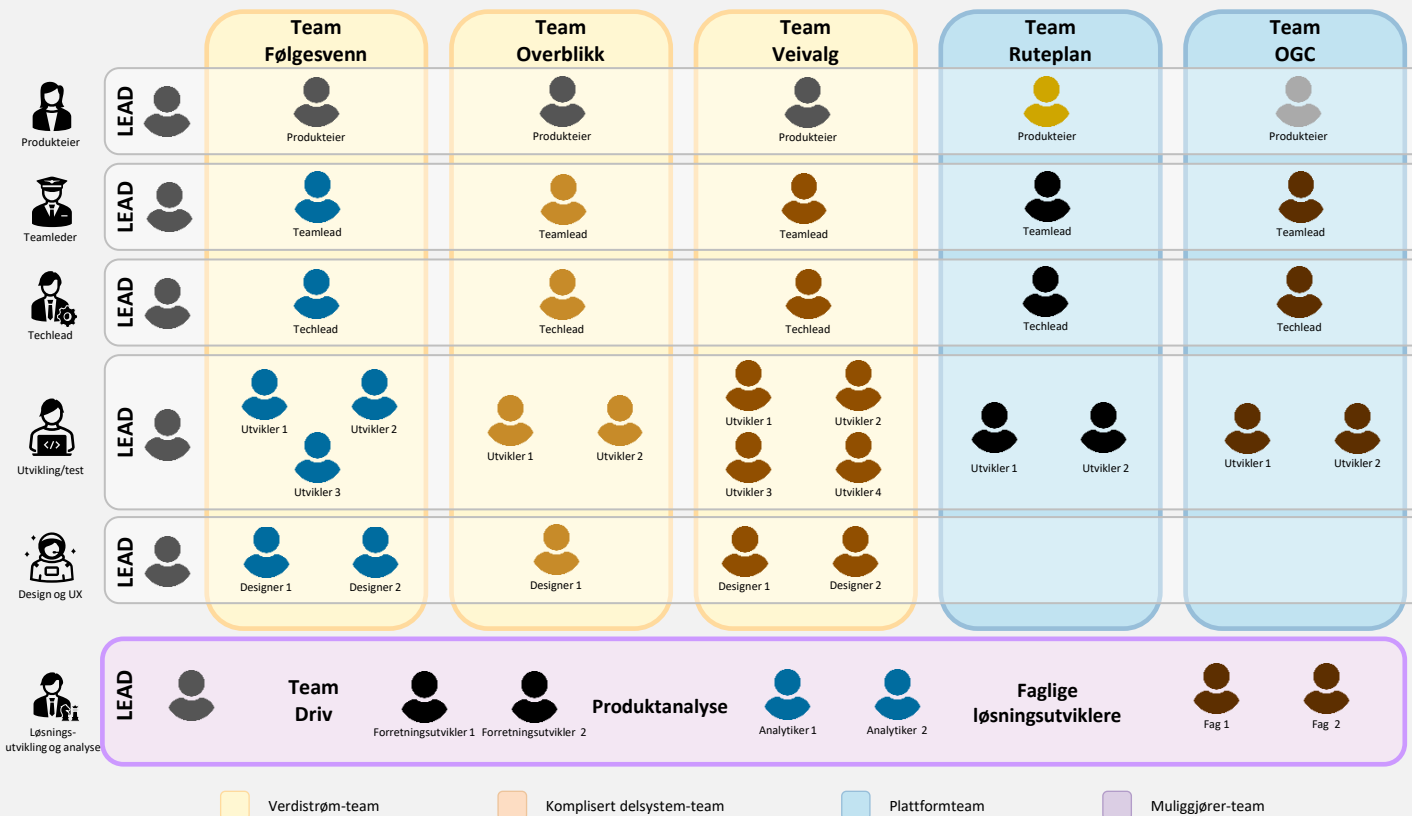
Team Følgesvenn

Team Overblikk

Team Veivalg

Team Ruteplan

Team OGC

Produkteier

LEAD

Produkteier

Produkteier

Produkteier

Produkteier

Produkteier

Teamleder

LEAD

Teamlead

Teamlead

Teamlead

Teamlead

Teamlead

Techlead

LEAD

Techlead

Techlead

Techlead

Techlead

Techlead

Utvikling/test

LEAD

Utvikler 1

Utvikler 2

Utvikler 3

Utvikler 1

Utvikler 2

Utvikler 1

Utvikler 2

Utvikler 3

Utvikler 4

Utvikler 1

Utvikler 2

Utvikler 1

Utvikler 2

Design og UX

LEAD

Designer 1

Designer 2

Designer 1

Designer 1

Designer 2

Løsnings-utvikling og analyse

LEAD

Team Driv

Forretningsutvikler 1

Forretningsutvikler 2

Produktanalyse

Analytiker 1

Analytiker 2

Faglige løsningsutviklere

Fag 1

Fag 2

Verdistrøm-team

Komplisert delsystem-team

Plattformteam

Muliggjører-team